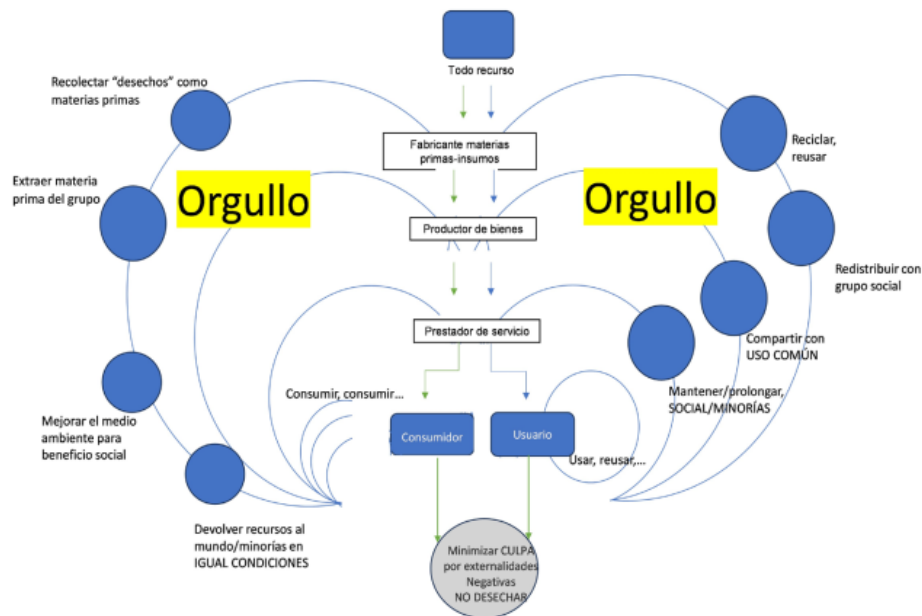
Todo recurso

Fabricante materias primas-insumos

Productor de bienes

Prestador de servicio

Consumidor

Usuario

Recolectar "desechos" como materias primas

Extraer materia prima del grupo

Orgullo

Mejorar el medio ambiente para beneficio social

Devolver recursos al mundo/minorías en IGUAL CONDICIONES

Consumir, consumir...

Orgullo

Reciclar, reusar

Redistribuir con grupo social

Compartir con USO COMÚN

Mantener/prolongar, SOCIAL/MINORÍAS

Usar, reusar,...

Minimizar CULPA por externalidades Negativas NO DESECHAR